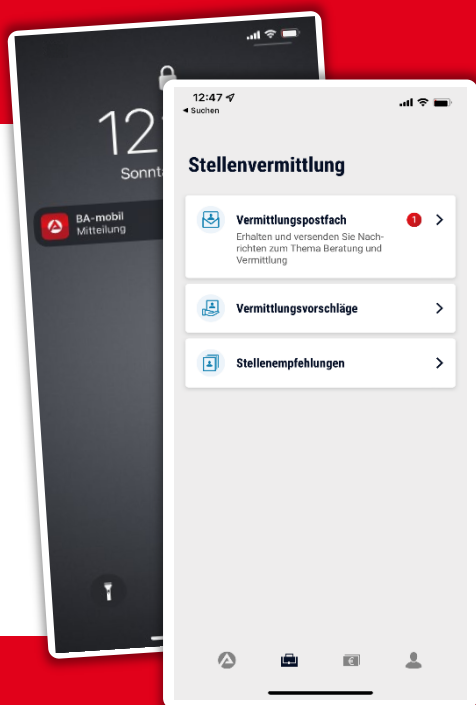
12

Sonnta

BA-mobil
Mitteilung

12:47
◂ Suchen

Stellenvermittlung

Vermittlungspostfach
1
Erhalten und versenden Sie Nachrichten zum Thema Beratung und Vermittlung

Vermittlungsvorschläge

Stellenempfehlungen